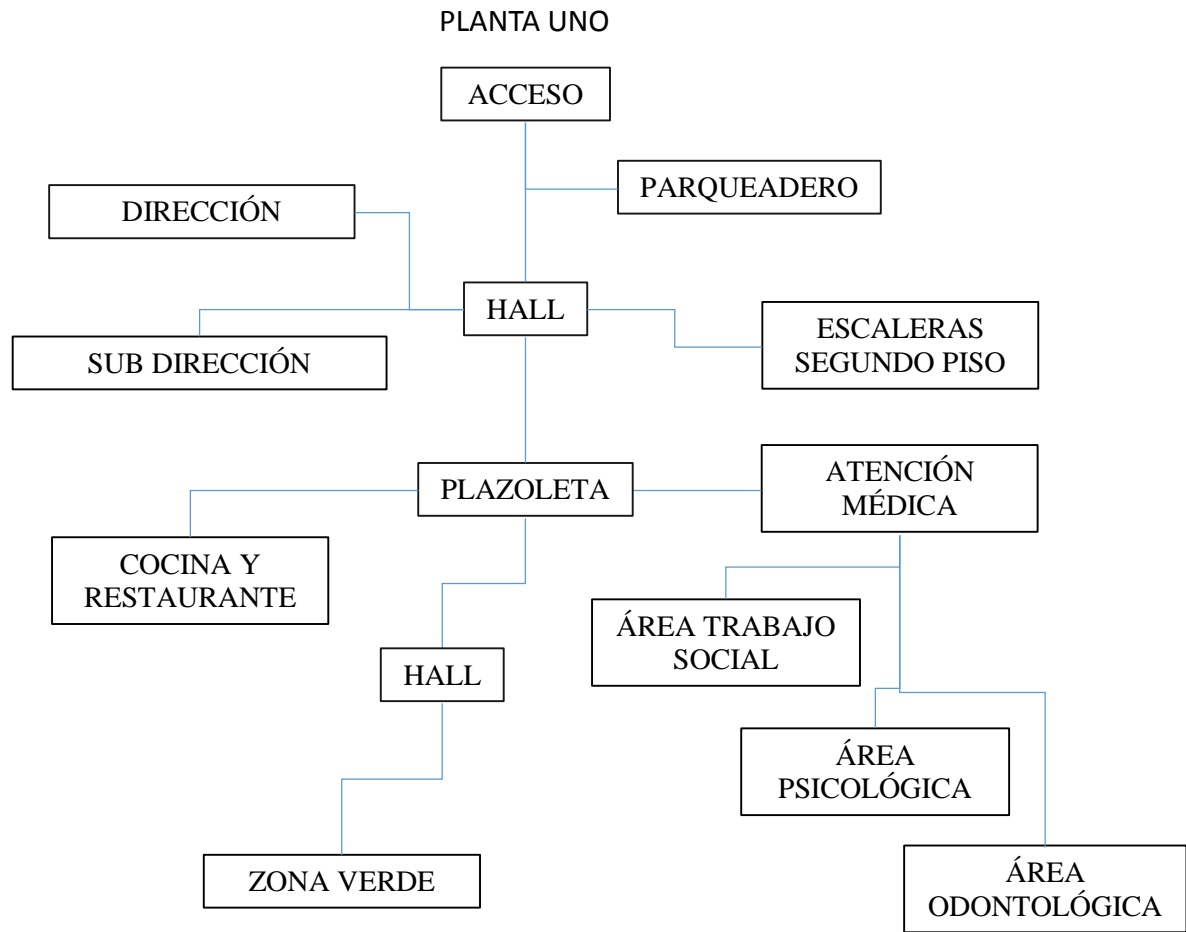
PLANTA UNO

ACCESO

PARQUEADERO

DIRECCIÓN

HALL

SUB DIRECCIÓN

ESCALERAS SEGUNDO PISO

PLAZOLETA

ATENCIÓN MÉDICA

COCINA Y RESTAURANTE

ÁREA TRABAJO SOCIAL

HALL

ÁREA PSICOLÓGICA

ZONA VERDE

ÁREA ODONTOLÓGICA